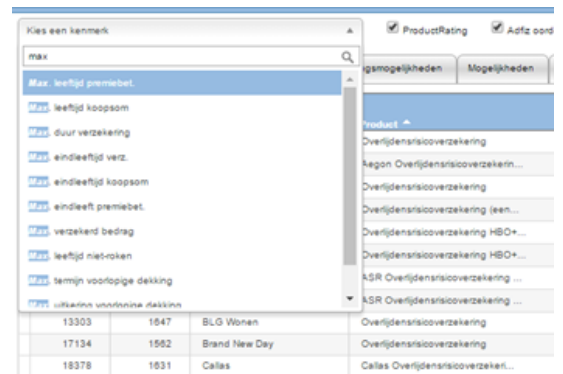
Kies een kenmerk

ProductRating

Adfiz oord

max

Max. leeftijd premiebet.

Max. leeftijd koopsom

Max. duur verzekering

Max. eindleeftijd verz.

Max. eindleeftijd koopsom

Max. eindleeft premiebet.

Max. verzekerd bedrag

Max. leeftijd niet-roken

Max. termijn voorlopige dekking

Max. uitkering voorlopige dekking

gsmogelijkheden

Mogelijkheden

Product ^

Overlijdensrisicoverzekering

Aegon Overlijdensrisicoverzekerin...

Overlijdensrisicoverzekering

Overlijdensrisicoverzekering (een...

Overlijdensrisicoverzekering HBO+...

Overlijdensrisicoverzekering HBO+...

ASR Overlijdensrisicoverzekering ...

ASR Overlijdensrisicoverzekering ...

| 13303 | 1647 | BLG Wonen | Overlijdensrisicoverzekering |
|---|---|---|---|
| 17134 | 1562 | Brand New Day | Overlijdensrisicoverzekering |
| 18378 | 1631 | Callas | Callas Overlijdensrisicoverzekeri... |